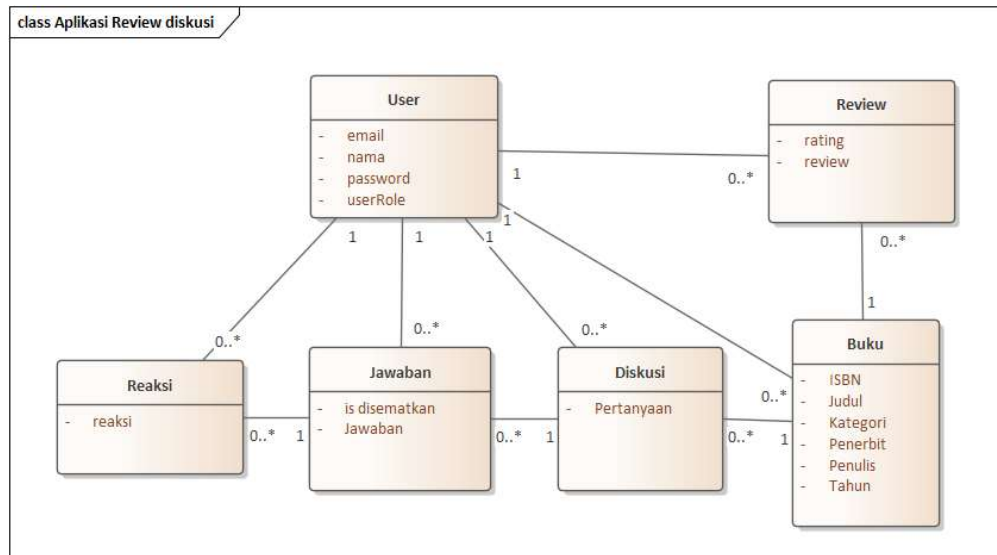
class Aplikasi Review diskusi

User
- email
- nama
- password
- userRole

Review
- rating
- review

Reaksi
- reaksi

Jawaban
- is disematkan
- Jawaban

Diskusi
- Pertanyaan

Buku
- ISBN
- Judul
- Kategori
- Penerbit
- Penulis
- Tahun

1
0..*
1
1
1
1
0..*
0..*
0..*
0..*
1
0..*
0..*
1
0..*
1
0..*
1